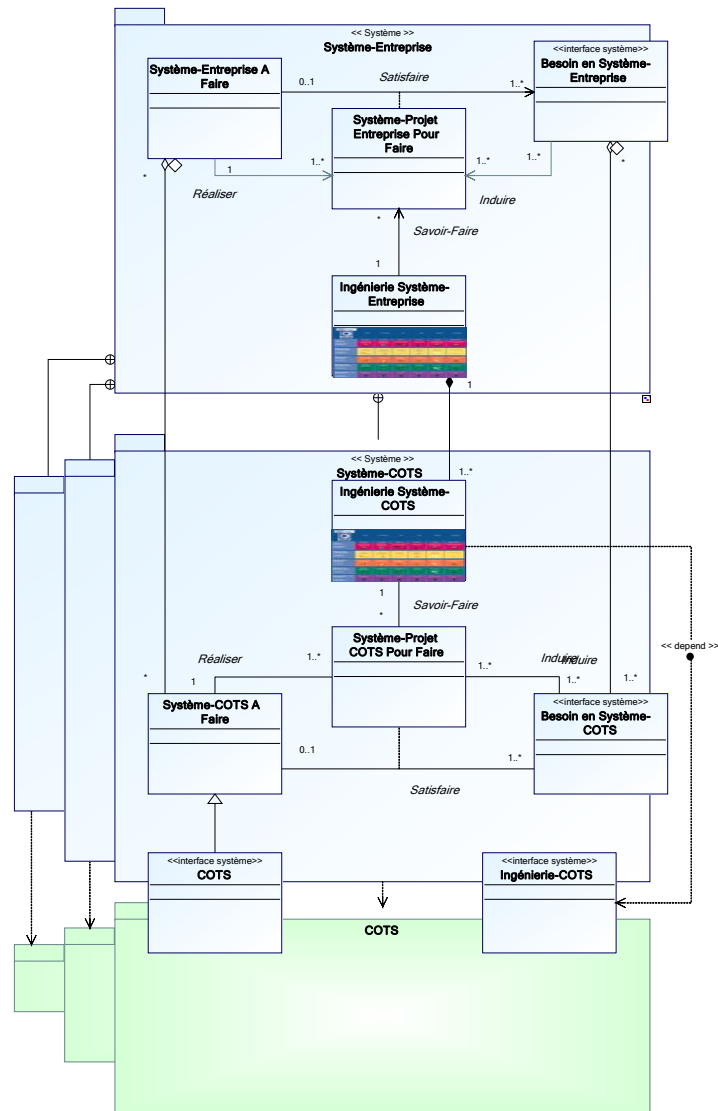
<< Système >>
Système-Entreprise

Système-Entreprise A Faire

0..1

Satisfaire

1..*

<<interface système>>
Besoin en Système-Entreprise

Système-Projet Entreprise Pour Faire

1

1..*

1..*

1..*

*

Réaliser

Induire

*

*

Savoir-Faire

1

Ingénierie Système-Entreprise

1

<< Système >>
Système-COTS

1..*

Ingénierie Système-COTS

1

*

Savoir-Faire

Système-Projet COTS Pour Faire

Réaliser

1..*

1..*

Induire

Induire

<< depend >>

*

1

1..*

1..*

Système-COTS A Faire

<<interface système>>
Besoin en Système-COTS

0..1

1..*

Satisfaire

<<interface système>>
COTS

<<interface système>>
Ingénierie-COTS

COTS